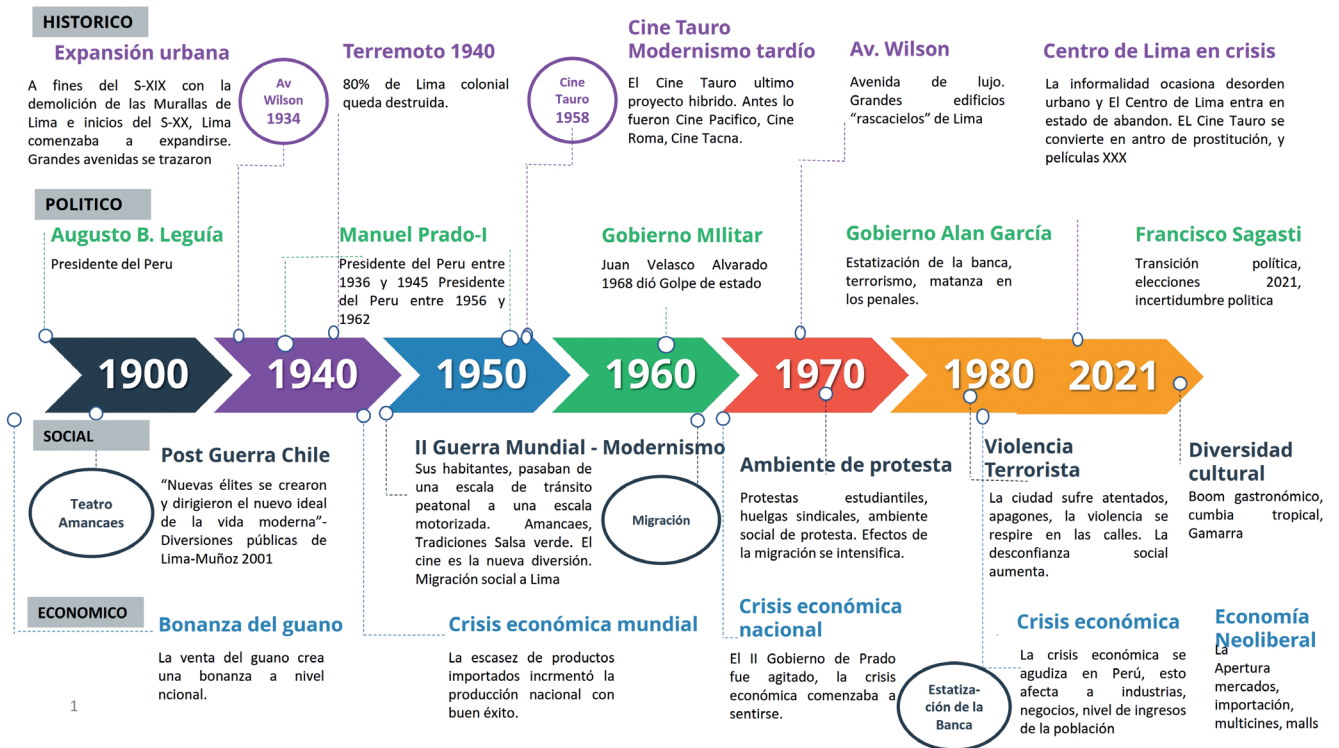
HISTORICO

Expansión urbana

A fines del S-XIX con la demolición de las Murallas de Lima e inicios del S-XX, Lima comenzaba a expandirse. Grandes avenidas se trazaron

Av Wilson 1934

Terremoto 1940

80% de Lima colonial queda destruida.

Cine Tauro 1958

Cine Tauro Modernismo tardío

El Cine Tauro ultimo proyecto hibrido. Antes lo fueron Cine Pacifico, Cine Roma, Cine Tacna.

Av. Wilson

Avenida de lujo. Grandes edificios "rascacielos" de Lima

Centro de Lima en crisis

La informalidad ocasiona desorden urbano y El Centro de Lima entra en estado de abandon. EL Cine Tauro se convierte en antro de prostitución, y películas XXX

POLITICO

Augusto B. Leguía

Presidente del Peru

Manuel Prado-I

Presidente del Peru entre 1936 y 1945 Presidente del Peru entre 1956 y 1962

Gobierno MIlitar

Juan Velasco Alvarado 1968 dió Golpe de estado

Gobierno Alan García

Estatización de la banca, terrorismo, matanza en los penales.

Francisco Sagasti

Transición política, elecciones 2021, incertidumbre politica

1900 1940 1950 1960 1970 1980 2021

SOCIAL

Teatro Amancaes

Post Guerra Chile

"Nuevas élites se crearon y dirigieron el nuevo ideal de la vida moderna"- Diversiones públicas de Lima-Muñoz 2001

II Guerra Mundial - Modernismo

Sus habitantes, pasaban de una escala de tránsito peatonal a una escala motorizada. Amancaes, Tradiciones Salsa verde. El cine es la nueva diversión. Migración social a Lima

Migración

Ambiente de protesta

Protestas estudiantiles, huelgas sindicales, ambiente social de protesta. Efectos de la migración se intensifica.

Violencia Terrorista

La ciudad sufre atentados, apagones, la violencia se respire en las calles. La desconfianza social aumenta.

Diversidad cultural

Boom gastronómico, cumbia tropical, Gamarra

ECONOMICO

Bonanza del guano

La venta del guano crea una bonanza a nivel ncional.

Crisis económica mundial

La escasez de productos importados incrmentó la producción nacional con buen éxito.

Crisis económica nacional

El II Gobierno de Prado fue agitado, la crisis económica comenzaba a sentirse.

Estatización de la Banca

Crisis económica

La crisis económica se agudiza en Perú, esto afecta a industrias, negocios, nivel de ingresos de la población

Economía Neoliberal

La Apertura mercados, importación, multicines, malls

1